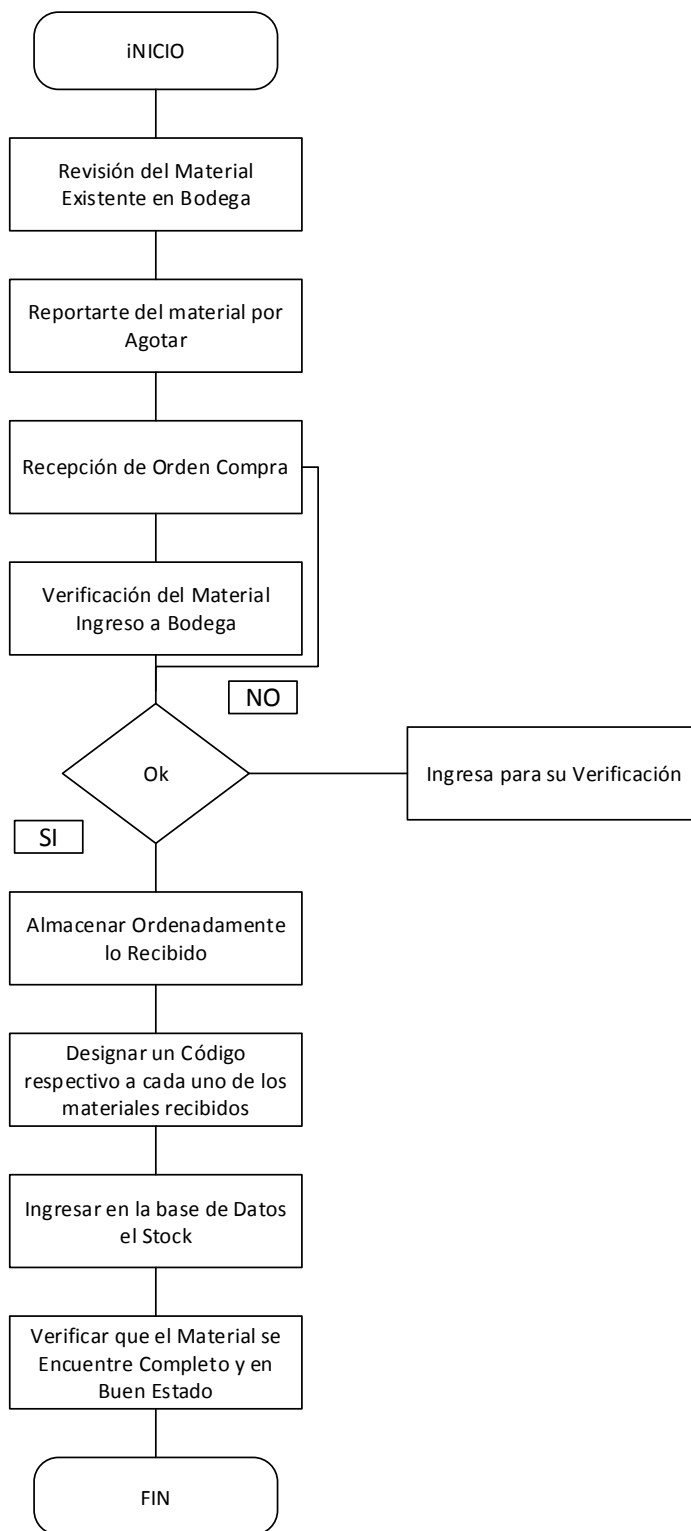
iNICIO

Revisión del Material Existente en Bodega

Reportarte del material por Agotar

Recepción de Orden Compra

Verificación del Material Ingreso a Bodega

NO

Ok

Ingresa para su Verificación

SI

Almacenar Ordenadamente lo Recibido

Designar un Código respectivo a cada uno de los materiales recibidos

Ingresar en la base de Datos el Stock

Verificar que el Material se Encuentre Completo y en Buen Estado

FIN